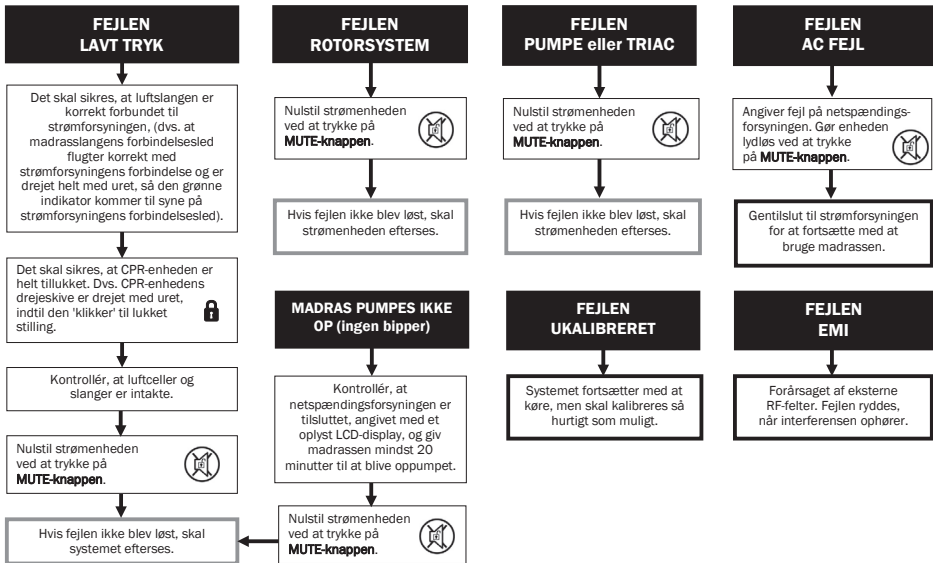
FEJLEN
LAVT TRYK

Det skal sikres, at luftslangen er korrekt forbundet til strømforsyningen, (dvs. at madrasslangens forbindelsesled flugter korrekt med strømforsyningens forbindelse og er drejet helt med uret, så den grønne indikator kommer til syne på strømforsyningens forbindelsesled).

Det skal sikres, at CPR-enheden er helt tillukket. Dvs. CPR-enhedens drejeskive er drejet med uret, indtil den 'klikker' til lukket stilling.

Kontrollér, at luftceller og slanger er intakte.

Nulstil strømenheden ved at trykke på MUTE-knappen.

Hvis fejlen ikke blev løst, skal systemet efterses.

FEJLEN
ROTORSYSTEM

Nulstil strømenheden ved at trykke på MUTE-knappen.

Hvis fejlen ikke blev løst, skal strømenheden efterses.

MADRAS PUMPES IKKE OP (ingen bipper)

Kontrollér, at netspændingsforsyningen er tilsluttet, angivet med et oplyst LCD-display, og giv madrassen mindst 20 minutter til at blive oppumpet.

Nulstil strømenheden ved at trykke på MUTE-knappen.

FEJLEN
PUMPE eller TRIAC

Nulstil strømenheden ved at trykke på MUTE-knappen.

Hvis fejlen ikke blev løst, skal strømenheden efterses.

FEJLEN
UKALIBRERET

Systemet fortsætter med at køre, men skal kalibreres så hurtigt som muligt.

FEJLEN
AC FEJL

Angiver fejl på netspændingsforsyningen. Gør enheden lydløs ved at trykke på MUTE-knappen.

Gentilslut til strømforsyningen for at fortsætte med at bruge madrassen.

FEJLEN
EMI

Forårsaget af eksterne RF-felter. Fejlen ryddes, når interferensen ophører.